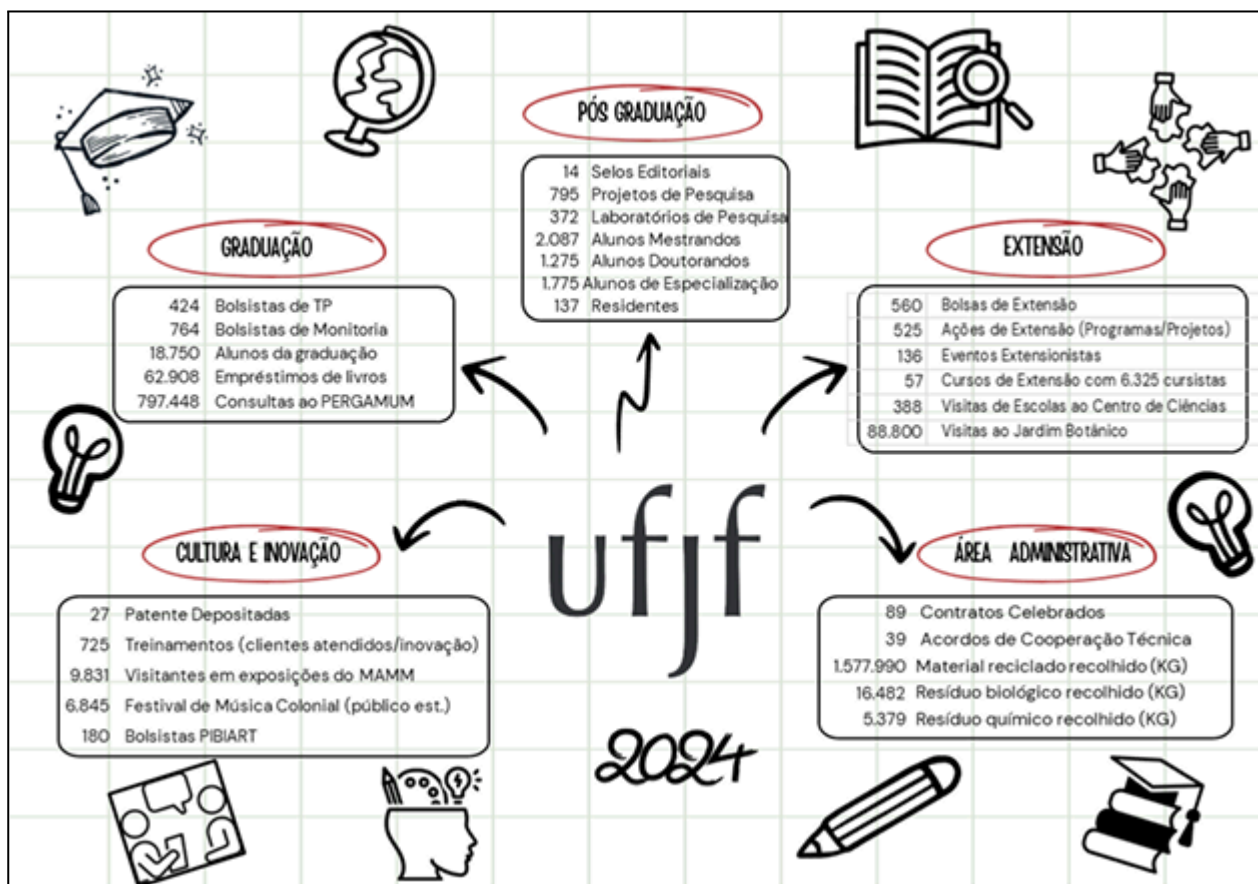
PÓS GRADUAÇÃO

14 Selos Editoriais
795 Projetos de Pesquisa
372 Laboratórios de Pesquisa
2.087 Alunos Mestrandos
1.275 Alunos Doutorandos
1.775 Alunos de Especialização
137 Residentes

GRADUAÇÃO

424 Bolsistas de TP
764 Bolsistas de Monitoria
18.750 Alunos da graduação
62.908 Empréstimos de livros
797.448 Consultas ao PERGAMUM

EXTENSÃO

560 Bolsas de Extensão
525 Ações de Extensão (Programas/Projetos)
136 Eventos Extensionistas
57 Cursos de Extensão com 6.325 cursistas
388 Visitas de Escolas ao Centro de Ciências
88.800 Visitas ao Jardim Botânico

ufjf

CULTURA E INOVAÇÃO

27 Patente Depositadas
725 Treinamentos (clientes atendidos/inovação)
9.831 Visitantes em exposições do MAMM
6.845 Festival de Música Colonial (público est.)
180 Bolsistas PIBIART

ÁREA ADMINISTRATIVA

89 Contratos Celebrados
39 Acordos de Cooperação Técnica
1.577.990 Material reciclado recolhido (KG)
16.482 Resíduo biológico recolhido (KG)
5.379 Resíduo químico recolhido (KG)

2024